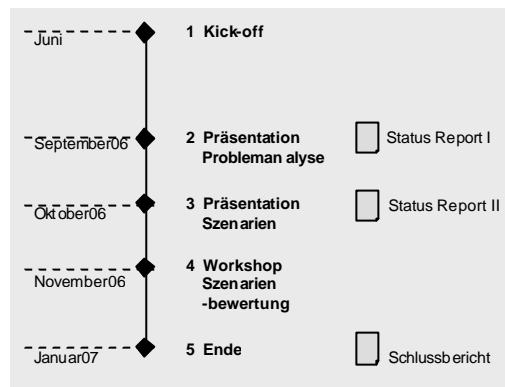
Juni

1 Kick-off

September06

2 Präsentation Probleman alyse

Status Report I

Oktober06

3 Präsentation Szenarien

Status Report II

November06

4 Workshop Szenarien -bewertung

Januar07

5 Ende

Schlussbericht